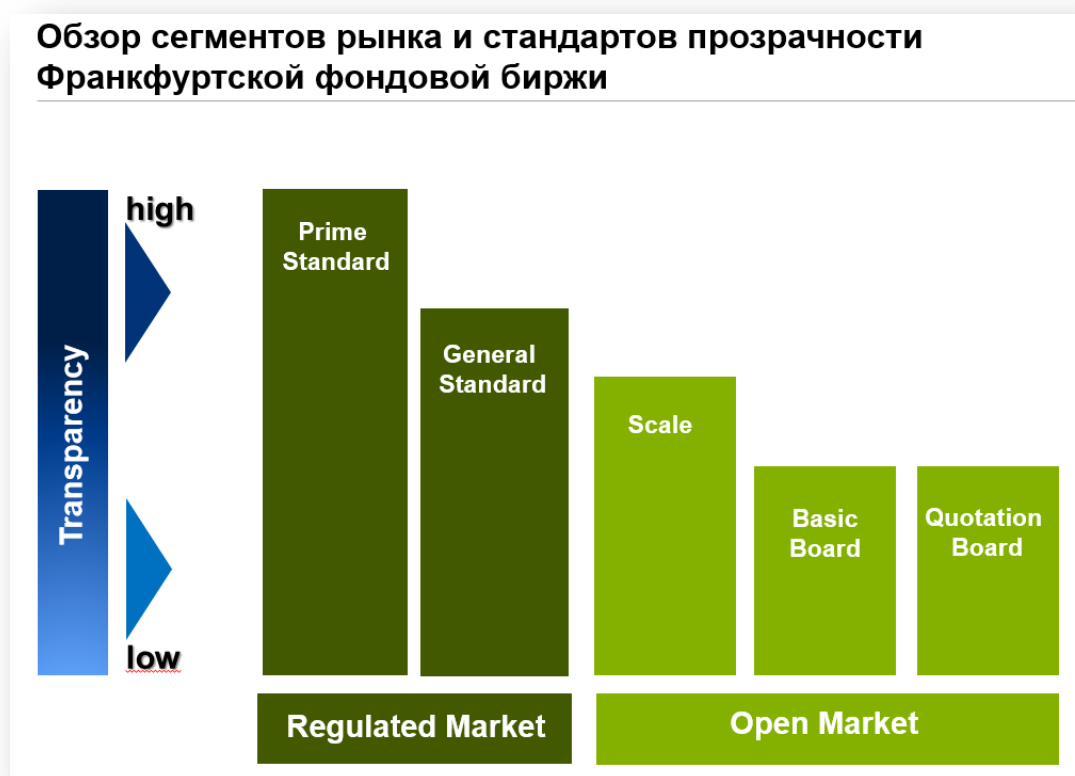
Обзор сегментов рынка и стандартов прозрачности Франкфуртской фондовой биржи

Transparency

high

low

Prime Standard

General Standard

Scale

Basic Board

Quotation Board

Regulated Market

Open Market